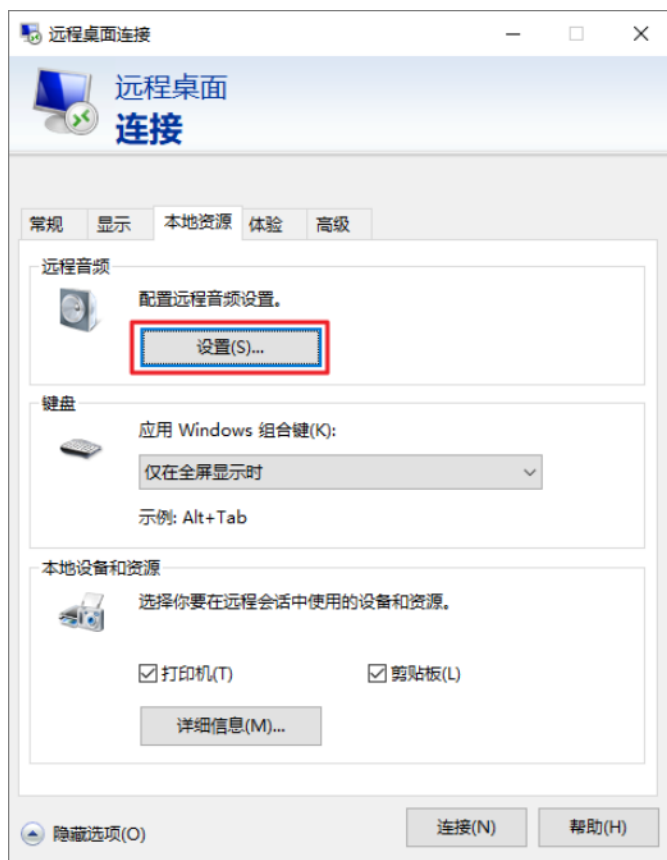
远程桌面连接

远程桌面
连接

常规 显示 本地资源 体验 高级

远程音频

配置远程音频设置。

设置(S)...

键盘

应用 Windows 组合键(K):

仅在全屏显示时

示例: Alt+Tab

本地设备和资源

选择你要在远程会话中使用的设备和资源。

☑ 打印机(T) ☑ 剪贴板(L)

详细信息(M)...

隐藏选项(O)

连接(N) 帮助(H)